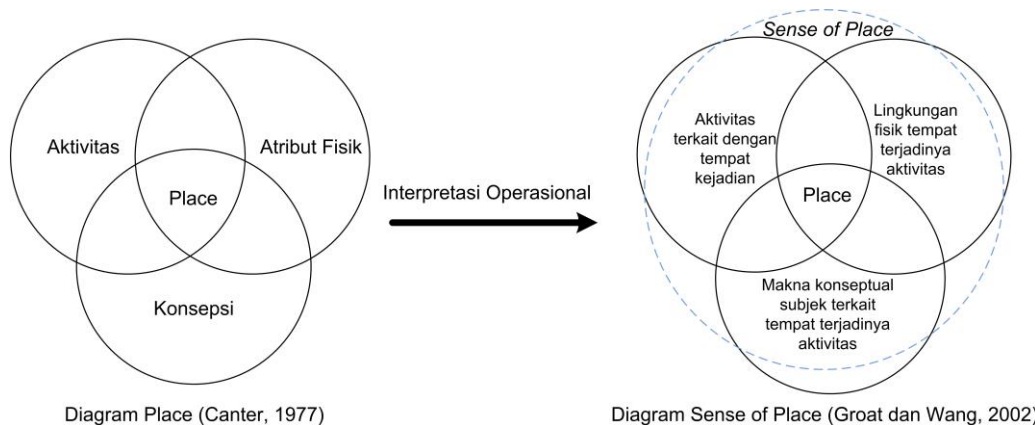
Aktivitas

Atribut Fisik

Place

Konsepsi

Diagram Place (Canter, 1977)

Interpretasi Operasional

Sense of Place

Aktivitas terkait dengan tempat kejadian

Lingkungan fisik tempat terjadinya aktivitas

Place

Makna konseptual subjek terkait tempat terjadinya aktivitas

Diagram Sense of Place (Groat dan Wang, 2002)